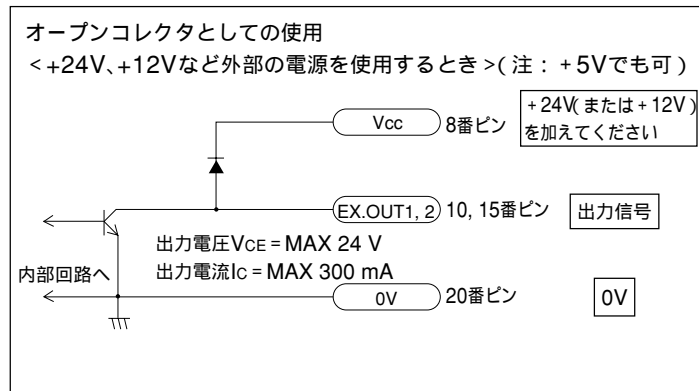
オープンコレクタとしての使用

<+24V、+12Vなど外部の電源を使用するとき>(注:+5Vでも可)

Vcc 8番ピン

+24V(または+12V)を加えてください

EX.OUT1, 2 10, 15番ピン

出力信号

出力電圧$V_{CE}$ = MAX 24 V

出力電流$I_C$ = MAX 300 mA

内部回路へ

0V 20番ピン

0V